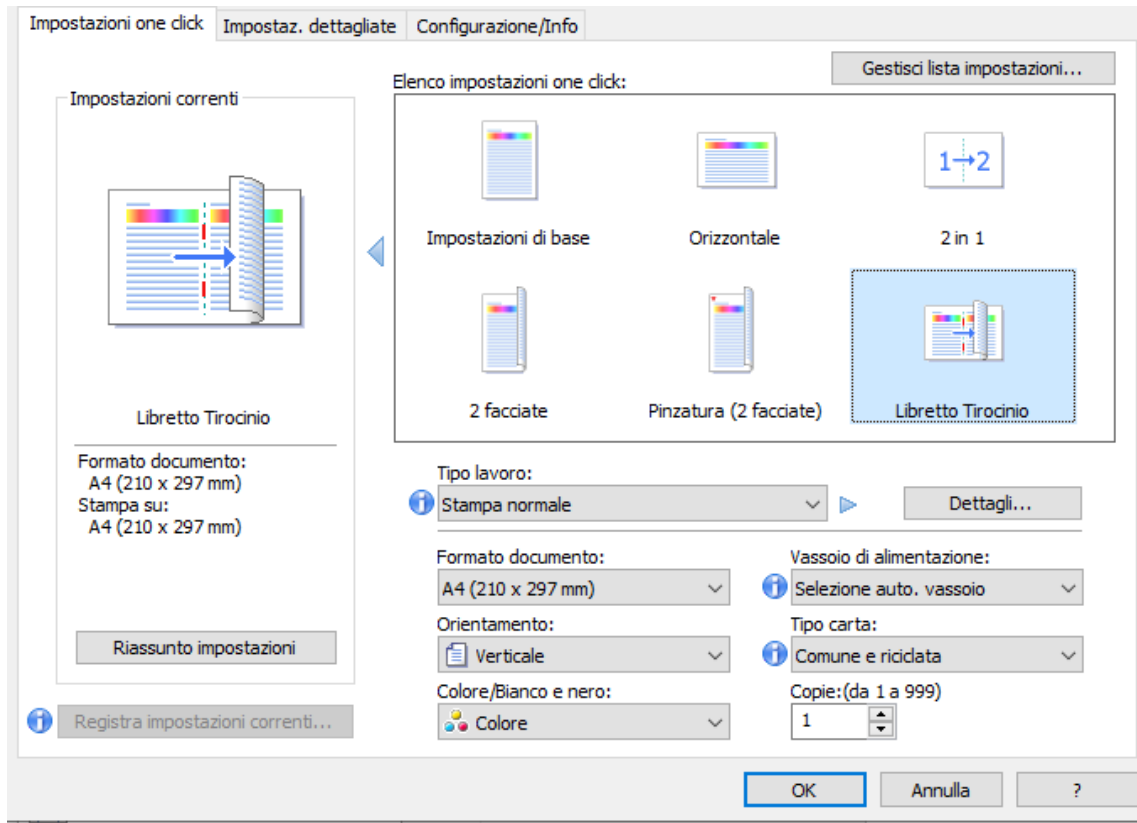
Impostazioni one click | Impostaz. dettagliate | Configurazione/Info

Gestisci lista impostazioni...

Impostazioni correnti

Libretto Tirocinio

Formato documento:
A4 (210 x 297 mm)
Stampa su:
A4 (210 x 297 mm)

Riassunto impostazioni

Registra impostazioni correnti...

Elenco impostazioni one click:

Impostazioni di base
Orizzontale
1→2
2 in 1
2 facciate
Pinzatura (2 facciate)
Libretto Tirocinio

Tipo lavoro:
Stampa normale
Dettagli...

Formato documento:
A4 (210 x 297 mm)
Vassoio di alimentazione:
Selezione auto. vassoio
Orientamento:
Verticale
Tipo carta:
Comune e riciclata
Colore/Bianco e nero:
Colore
Copie:(da 1 a 999)
1

OK
Annulla
?